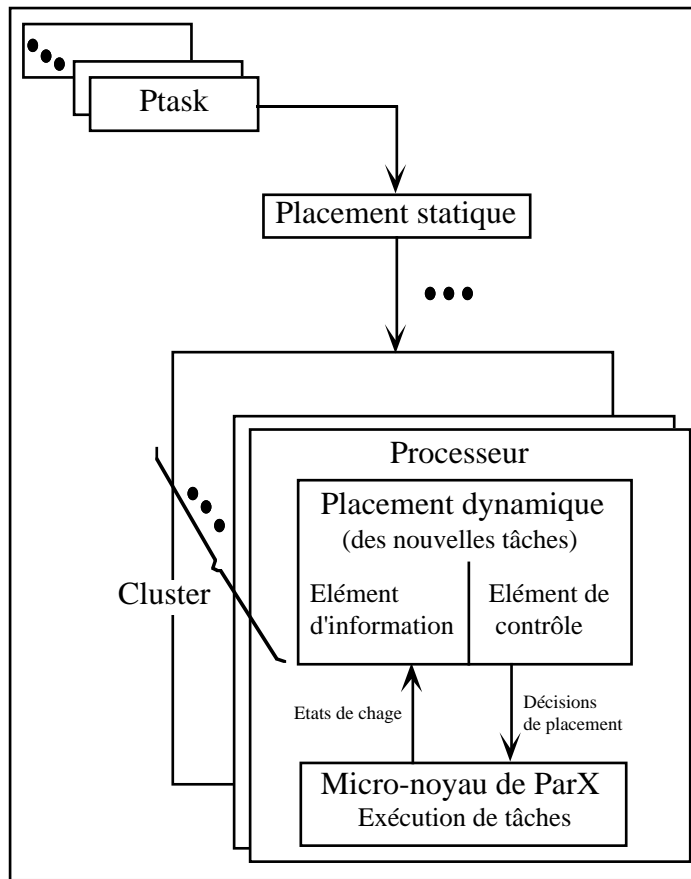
Ptask

Placement statique

Processeur

Placement dynamique
(des nouvelles tâches)

Cluster

Elément d'information

Elément de contrôle

Etats de chage

Décisions de placement

Micro-noyau de ParX
Exécution de tâches